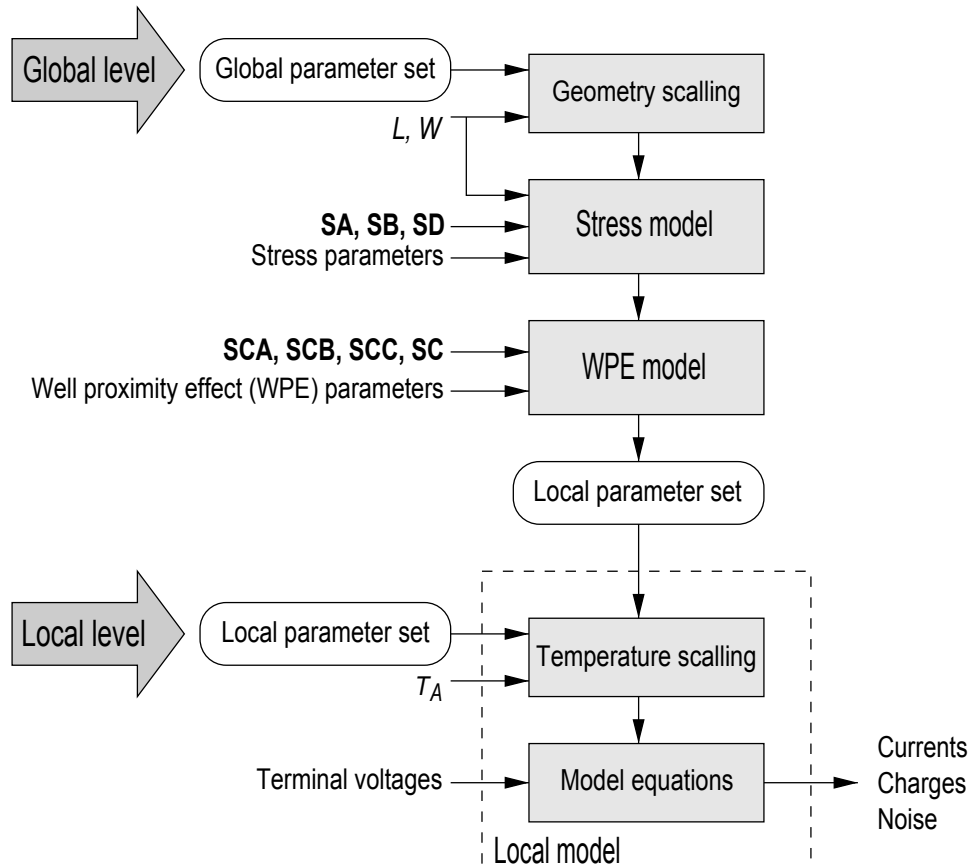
Global level

Global parameter set

Geometry scalling

$L, W$

SA, SB, SD

Stress parameters

Stress model

SCA, SCB, SCC, SC

Well proximity effect (WPE) parameters

WPE model

Local parameter set

Local level

Local parameter set

Temperature scalling

$T_A$

Terminal voltages

Model equations

Currents
Charges
Noise

Local model